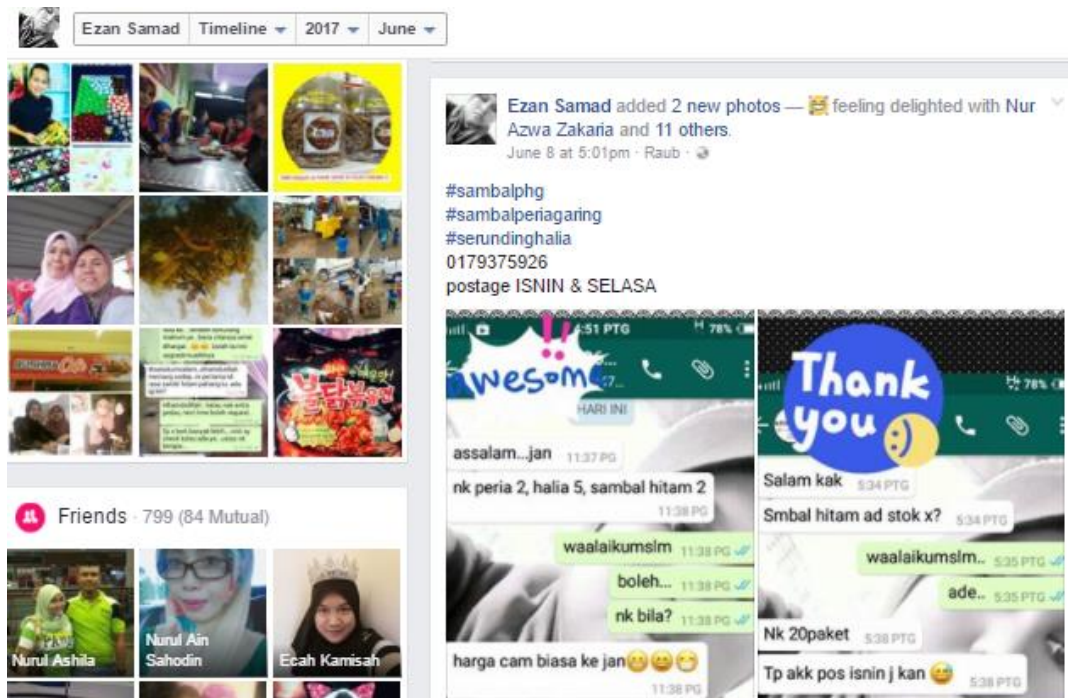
Ezan Samad | Timeline | 2017 | June

Friends · 799 (84 Mutual)

Nurul Ashila
Nurul Ain Sahodin
Ecah Kamisah

Ezan Samad added 2 new photos — feeling delighted with Nur Azwa Zakaria and 11 others.
June 8 at 5:01pm · Raub ·

#sambalphg
#sambalperiagaring
#serundinghalia
0179375926
postage ISNIN & SELASA

4:51 PTG 78%
Awesome
HARI INI
assalam...jan 11:37 PG
nk peria 2, halia 5, sambal hitam 2 11:38 PG
waalaikumslm 11:38 PG
boleh... 11:38 PG
nk bila? 11:38 PG
harga cam biasa ke jan😁😁😁 11:38 PG

78%
Thank you
Salam kak 5:34 PTG
Smbal hitam ad stok x? 5:34 PTG
waalaikumslm.. 5:35 PTG
ade.. 5:35 PTG
Nk 20paket 5:38 PTG
Tp akk pos isnin j kan 😅 5:38 PTG